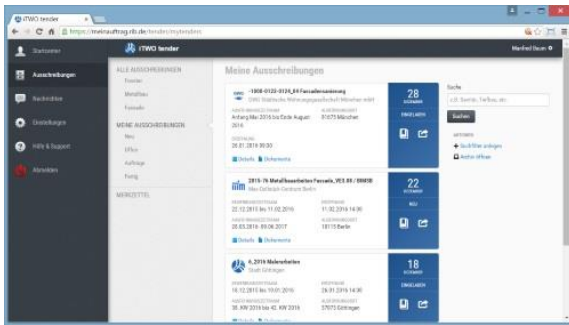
iTWO tender
https://meinauftrag.rib.de/tender/mytenders

Startseite
Ausschreibungen
Nachrichten
Einstellungen
Hilfe & Support
Abmelden

iTWO tender
Manfred Baum

ALLE AUSSCHREIBUNGEN
Tiefbau
Metallbau
Fassade
MEINE AUSSCHREIBUNGEN
Neu
Offen
Aufträge
Fertig
MERKZETTEL

Meine Ausschreibungen

1808-0120-0126_04 Fassadensanierung
GWG Städtische Wohnungsgesellschaft München mbH
Antang Mai 2016 bis Ende August 2016
81675 München
26.01.2016 09:30
Details Dokumente
28
DEZEMBER
EINGELADEN

2015-76 Metallbauarbeiten Fassade_VE3.08 / 300850
Max Delbrück Centrum Berlin
22.12.2015 bis 11.02.2016
11.02.2016 14:30
25.03.2016 - 09.06.2017
13125 Berlin
Details Dokumente
22
DEZEMBER
NEU

4_2016 Malerarbeiten
Stadt Göttingen
14.12.2015 bis 19.01.2016
26.01.2016 14:30
30. KW 2016 bis 42. KW 2016
37073 Göttingen
18
DEZEMBER
EINGELADEN

Suche
z.B. Statik, Tiefbau, etc.
Suchen
Suchfilter anlegen
Archiv öffnen